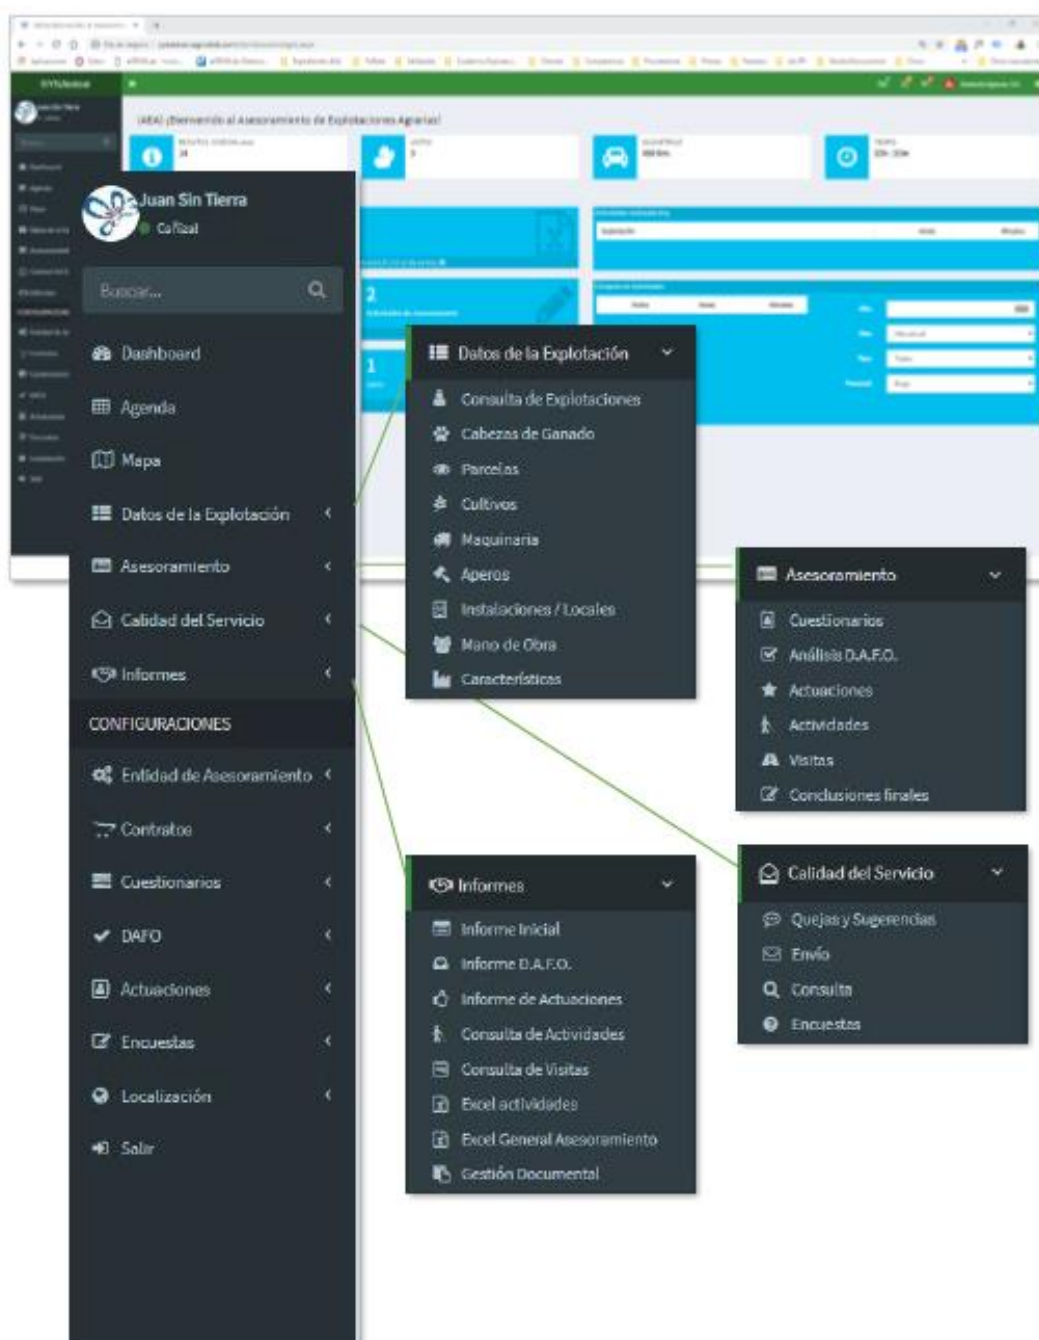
(AEA) ¡Bienvenido al Asesoramiento de Explotaciones Agrarias!

Juan Sin Tierra
Cañizal

Buscar...

Dashboard
Agenda
Mapa
Datos de la Explotación
Asesoramiento
Calidad del Servicio
Informes
CONFIGURACIONES
Entidad de Asesoramiento
Contratos
Cuestionarios
DAFO
Actuaciones
Encuestas
Localización
Salir

Datos de la Explotación
Consulta de Explotaciones
Cabezas de Ganado
Parcelas
Cultivos
Maquinaria
Aperos
Instalaciones / Locales
Mano de Obra
Características

Asesoramiento
Cuestionarios
Análisis D.A.F.O.
Actuaciones
Actividades
Visitas
Conclusiones finales

Informes
Informe Inicial
Informe D.A.F.O.
Informe de Actuaciones
Consulta de Actividades
Consulta de Visitas
Excel actividades
Excel General Asesoramiento
Gestión Documental

Calidad del Servicio
Quejas y Sugerencias
Envío
Consulta
Encuestas